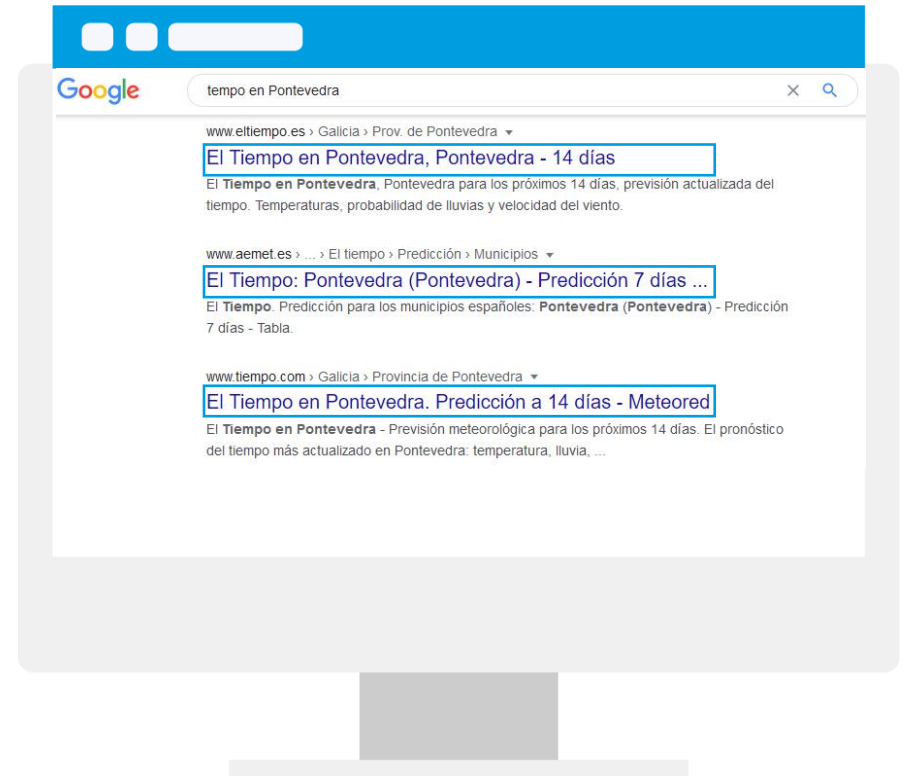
Google

tempo en Pontevedra

www.eltiempo.es › Galicia › Prov. de Pontevedra

El Tiempo en Pontevedra, Pontevedra - 14 días

El Tiempo en Pontevedra, Pontevedra para los próximos 14 días, previsión actualizada del tiempo. Temperaturas, probabilidad de lluvias y velocidad del viento.

www.aemet.es › ... › El tiempo › Predicción › Municipios

El Tiempo: Pontevedra (Pontevedra) - Predicción 7 días ...

El Tiempo. Predicción para los municipios españoles: Pontevedra (Pontevedra) - Predicción 7 días - Tabla.

www.tiempo.com › Galicia › Provincia de Pontevedra

El Tiempo en Pontevedra. Predicción a 14 días - Meteored

El Tiempo en Pontevedra - Previsión meteorológica para los próximos 14 días. El pronóstico del tiempo más actualizado en Pontevedra: temperatura, lluvia, ...